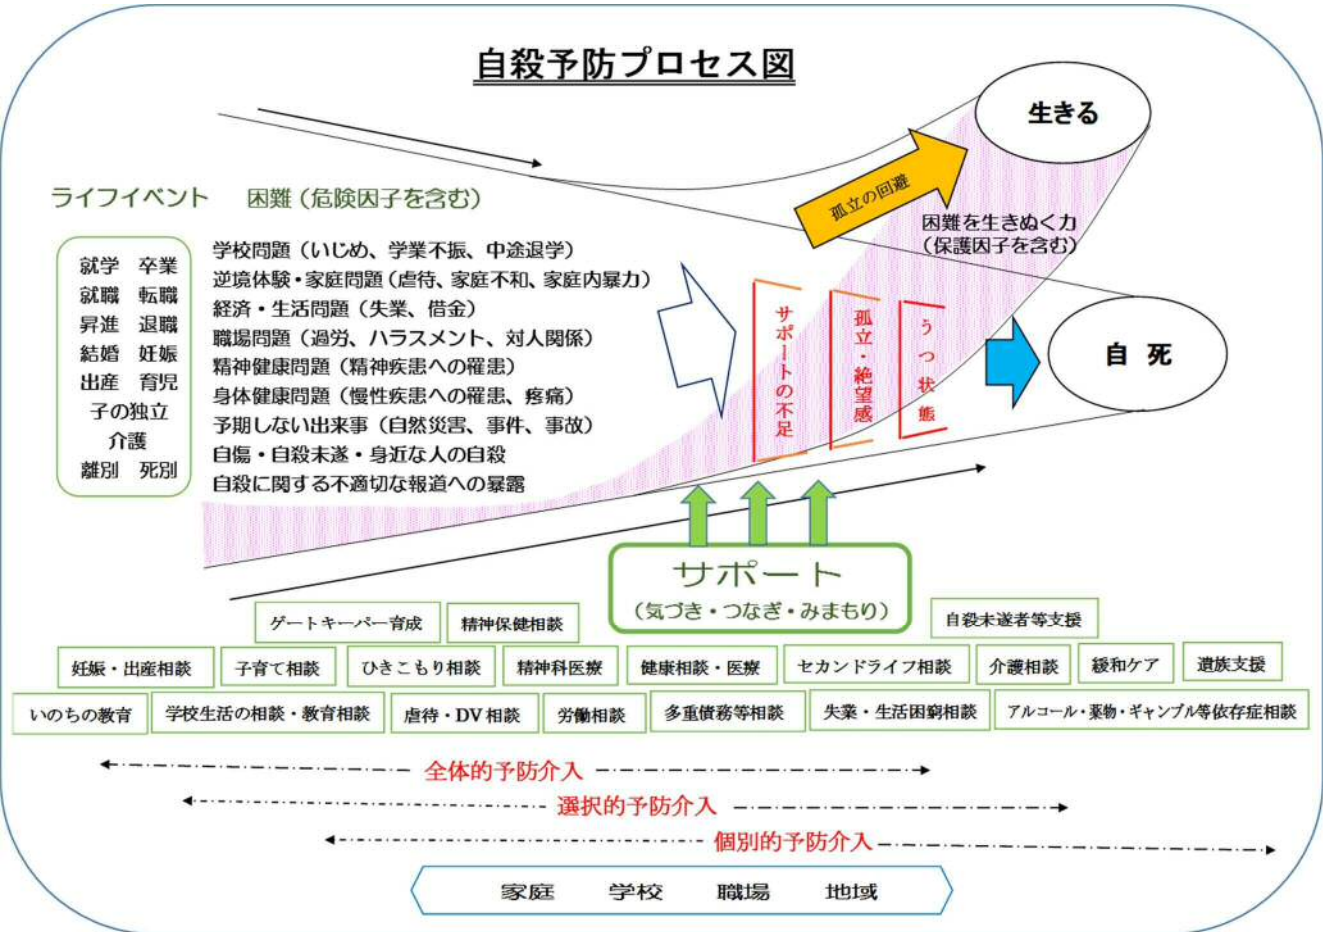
自殺予防プロセス図

生きる

ライフイベント　困難（危険因子を含む）

孤立の回避

困難を生きぬく力（保護因子を含む）

就学　卒業
就職　転職
昇進　退職
結婚　妊娠
出産　育児
子の独立
介護
離別　死別

学校問題（いじめ、学業不振、中途退学）
逆境体験・家庭問題（虐待、家庭不和、家庭内暴力）
経済・生活問題（失業、借金）
職場問題（過労、ハラスメント、対人関係）
精神健康問題（精神疾患への罹患）
身体健康問題（慢性疾患への罹患、疼痛）
予期しない出来事（自然災害、事件、事故）
自傷・自殺未遂・身近な人の自殺
自殺に関する不適切な報道への暴露

サポートの不足

孤立・絶望感

うつ状態

自 死

サポート
（気づき・つなぎ・みまもり）

ゲートキーパー育成　精神保健相談　自殺未遂者等支援

妊娠・出産相談　子育て相談　ひきこもり相談　精神科医療　健康相談・医療　セカンドライフ相談　介護相談　緩和ケア　遺族支援

いのちの教育　学校生活の相談・教育相談　虐待・DV相談　労働相談　多重債務等相談　失業・生活困窮相談　アルコール・薬物・ギャンブル等依存症相談

全体的予防介入

選択的予防介入

個別的予防介入

家庭　学校　職場　地域